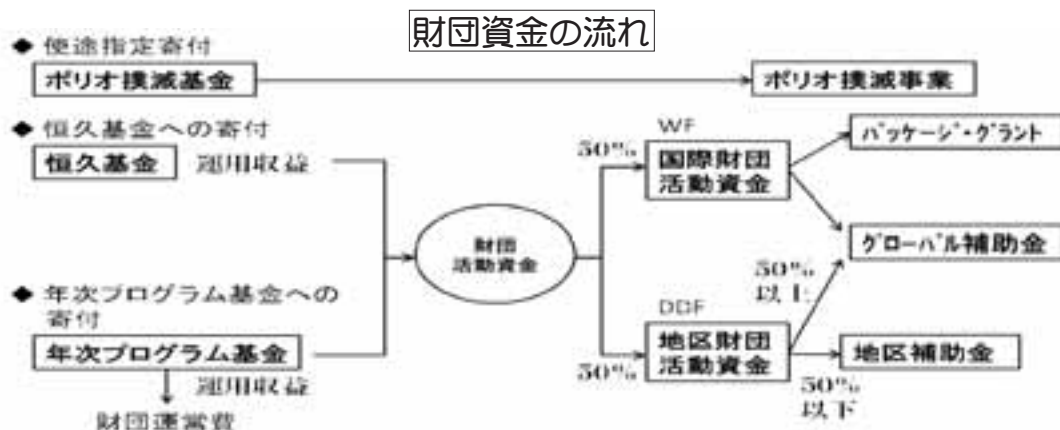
財団資金の流れ

◆ 使途指定寄付

ポリオ撲滅基金

ポリオ撲滅事業

◆ 恒久基金への寄付

恒久基金

運用収益

◆ 年次プログラム基金への寄付

年次プログラム基金

運用収益

財団運営費

財団活動資金

50%

WF

国際財団活動資金

パッケージ・グラント

グローバル補助金

50%以上

DDF

50%

地区財団活動資金

地区補助金

50%以下